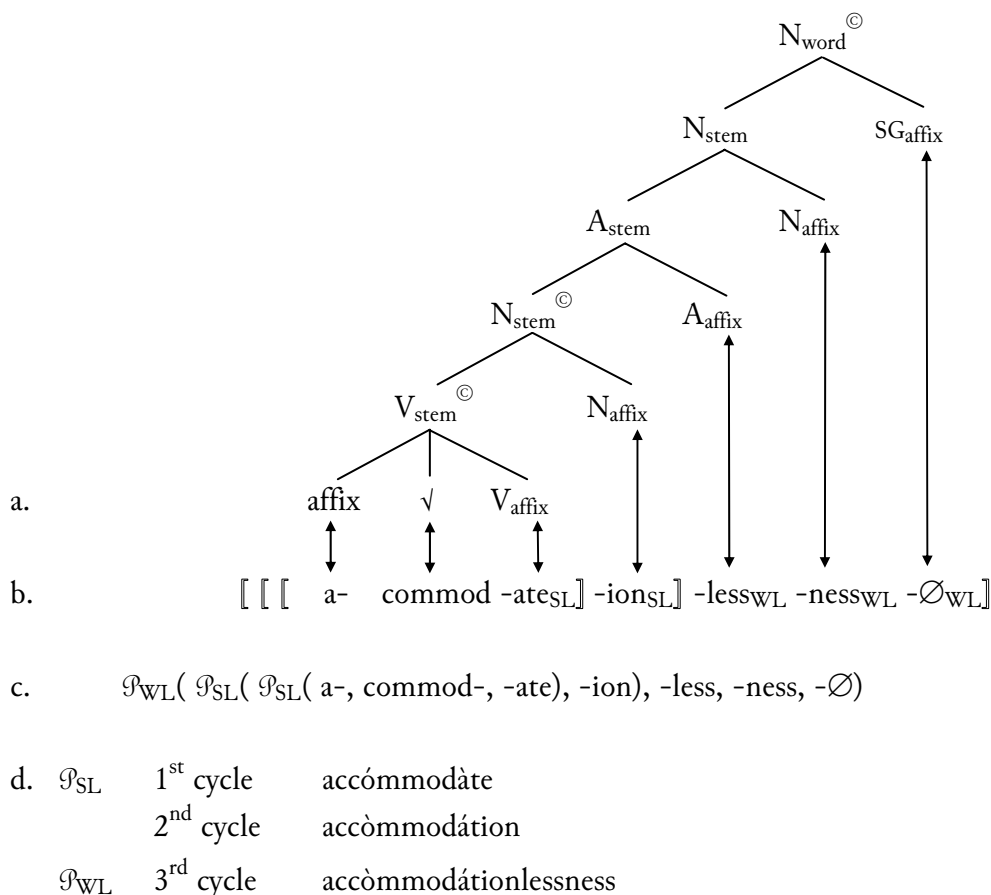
$N_{word}$ ©

$N_{stem}$ $SG_{affix}$

$A_{stem}$ $N_{affix}$

$N_{stem}$ © $A_{affix}$

$V_{stem}$ © $N_{affix}$

a. affix √ $V_{affix}$

b. ⟦ ⟦ ⟦ a- commod -ate$_{SL}$⟧ -ion$_{SL}$⟧ -less$_{WL}$ -ness$_{WL}$ -∅$_{WL}$⟧

c. $\mathcal{P}_{WL}$( $\mathcal{P}_{SL}$( $\mathcal{P}_{SL}$( a-, commod-, -ate), -ion), -less, -ness, -∅)

d. $\mathcal{P}_{SL}$ 1$^{st}$ cycle accómmodàte
2$^{nd}$ cycle accòmmodátion
$\mathcal{P}_{WL}$ 3$^{rd}$ cycle accòmmodátionlessness